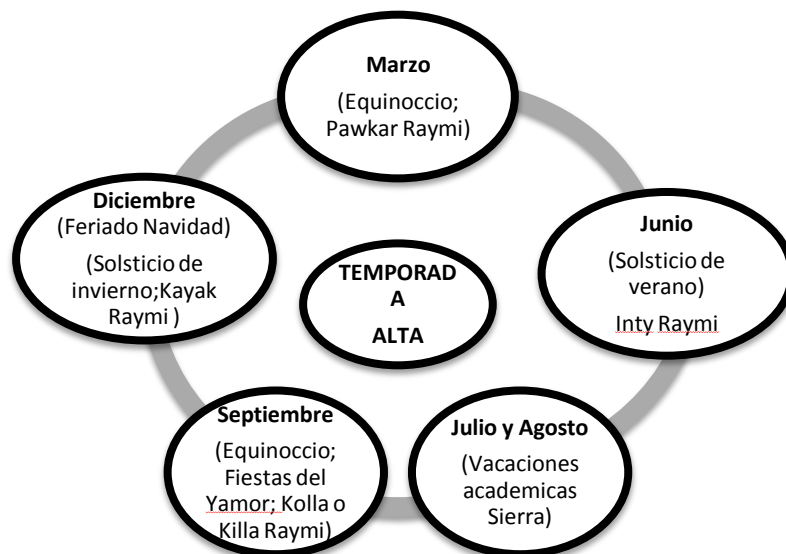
Marzo
(Equinoccio; Pawkar Raymi)

Junio
(Solsticio de verano)
Inty Raymi

Julio y Agosto
(Vacaciones academicas Sierra)

Septiembre
(Equinoccio; Fiestas del Yamor; Kolla o Killa Raymi)

Diciembre
(Feriado Navidad)
(Solsticio de invierno;Kayak Raymi )

TEMPORADA
ALTA